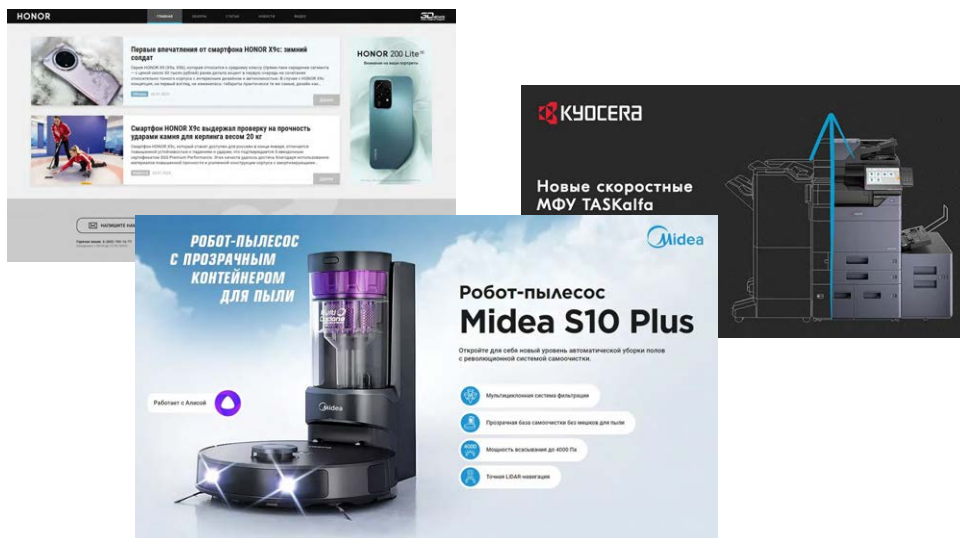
HONOR

ГЛАВНАЯ

ОБЗОРЫ

СТАТЬИ

НОВОСТИ

ВИДЕО

Первые впечатления от смартфона HONOR X9c: зимний солдат

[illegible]

Смартфон HONOR X9c выдержал проверку на прочность ударами камня для керлинга весом 20 кг

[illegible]

HONOR 200 Lite

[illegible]

НАПИШИТЕ НАМ

KYOCERA

Новые скоростные МФУ TASKalfa

РОБОТ-ПЫЛЕСОС С ПРОЗРАЧНЫМ КОНТЕЙНЕРОМ ДЛЯ ПЫЛИ

Midea

Работает с Алисой

Midea

Робот-пылесос Midea S10 Plus

Откройте для себя новый уровень автоматической уборки полов с революционной системой самоочистки.

Мультициклонная система фильтрации

Прозрачная база самоочистки без мешков для пыли

Мощность всасывания до 4000 Па

4000

Точная LiDAR навигация